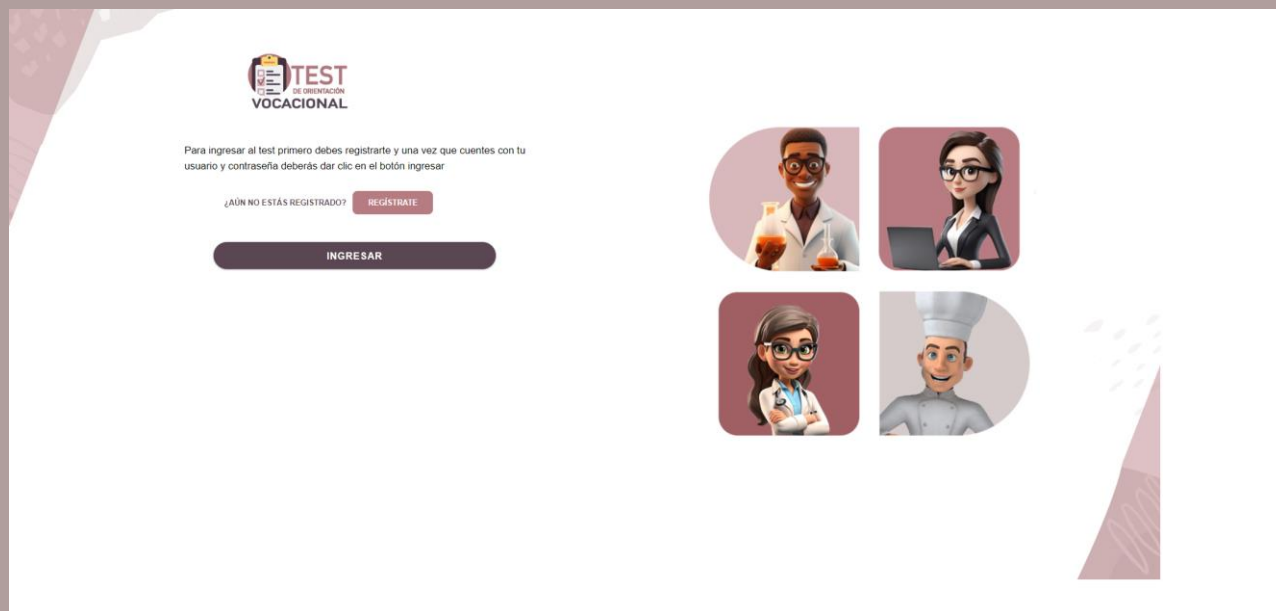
TEST
DE ORIENTACIÓN
VOCACIONAL

Para ingresar al test primero debes registrarte y una vez que cuentes con tu usuario y contraseña deberás dar clic en el botón ingresar

¿AÚN NO ESTÁS REGISTRADO? REGÍSTRATE

INGRESAR